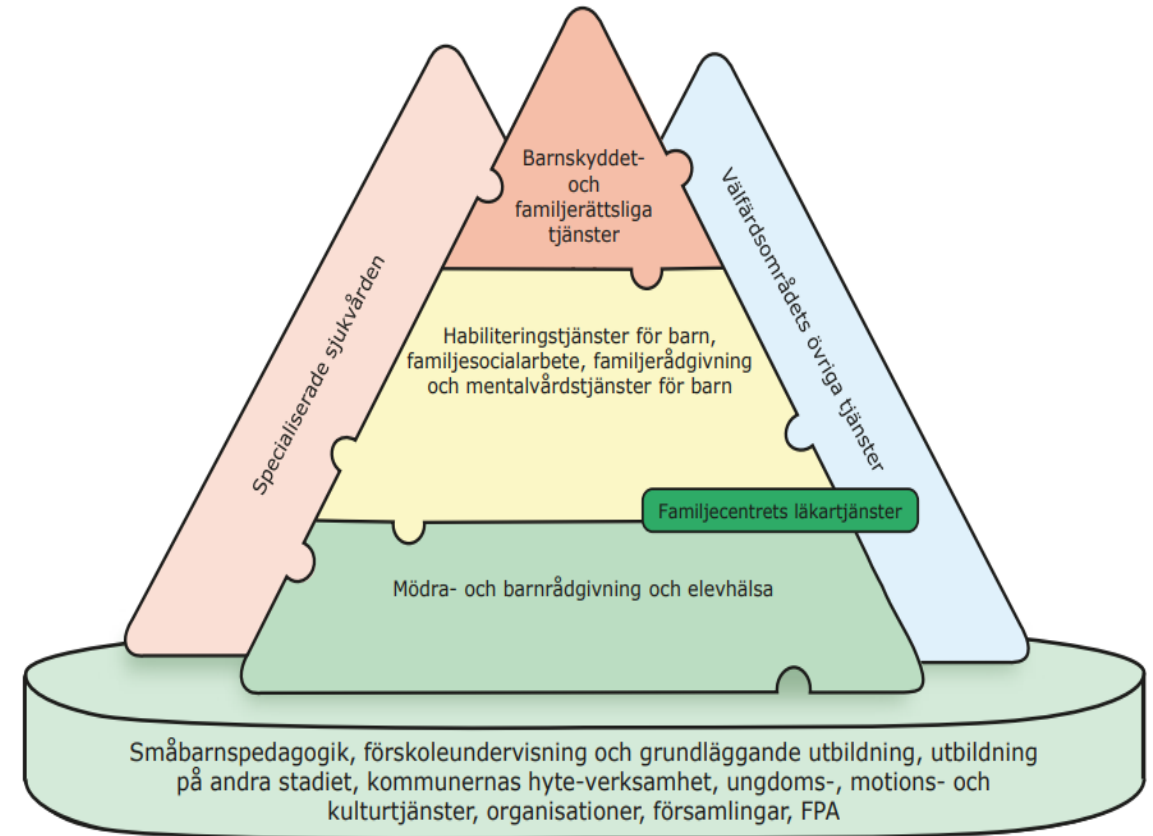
Barnskyddet- och familjerättsliga tjänster

Specialiserade sjukvården

Välfärdsområdets övriga tjänster

Habiliteringstjänster för barn, familjesocialarbete, familjerådgivning och mentalvårdstjänster för barn

Familjecentrets läkartjänster

Mödra- och barnrådgivning och elevhälsa

Småbarnspedagogik, förskoleundervisning och grundläggande utbildning, utbildning på andra stadiet, kommunernas hyte-verksamhet, ungdoms-, motions- och kulturtjänster, organisationer, församlingar, FPA